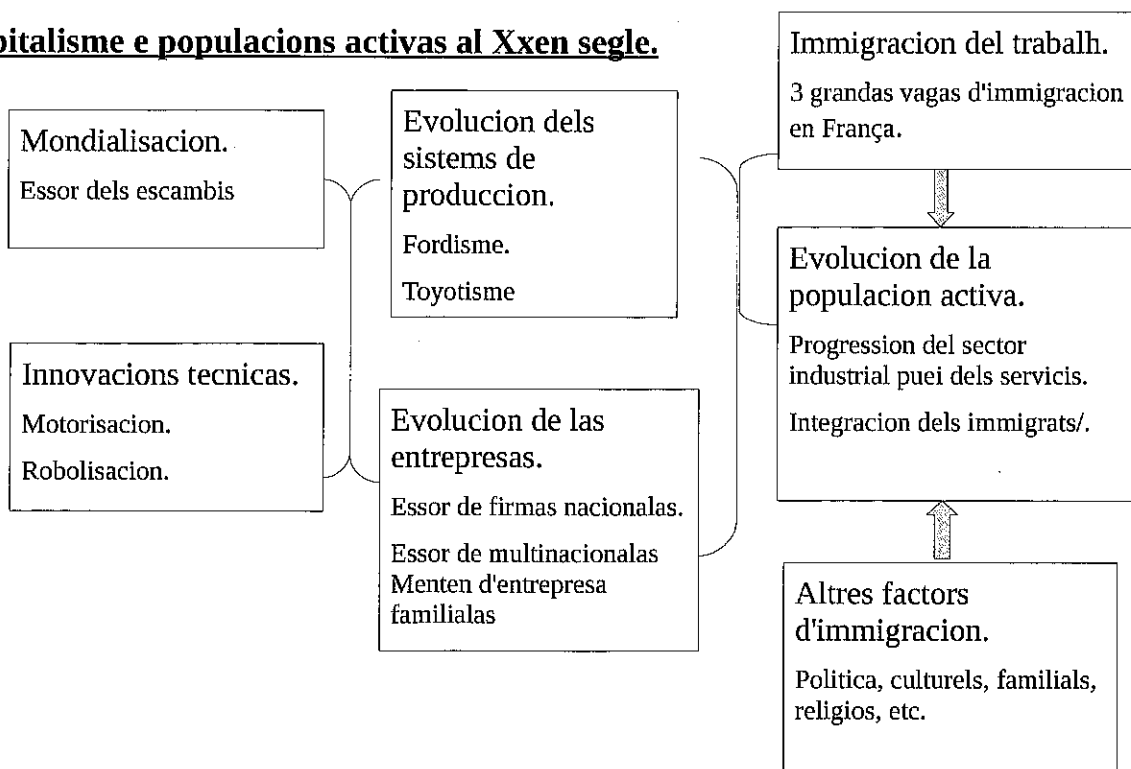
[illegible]pitalisme e populacions activas al Xxen segle.

Mondialisacion.

Essor dels escambis

Innovacions tecnicas.

Motorisacion.

Robolisacion.

Evolucion dels sistems de produccion.

Fordisme.

Toyotisme

Evolucion de las entrepresas.

Essor de firmas nacionalas.

Essor de multinacionalas Menten d'entrepresa familialas

Immigracion del trabalh.

3 grandas vagas d'immigracion en França.

Evolucion de la populacion activa.

Progression del sector industrial puei dels servicis.

Integracion dels immigrats/.

Altres factors d'immigracion.

Politica, culturels, familials, religios, etc.